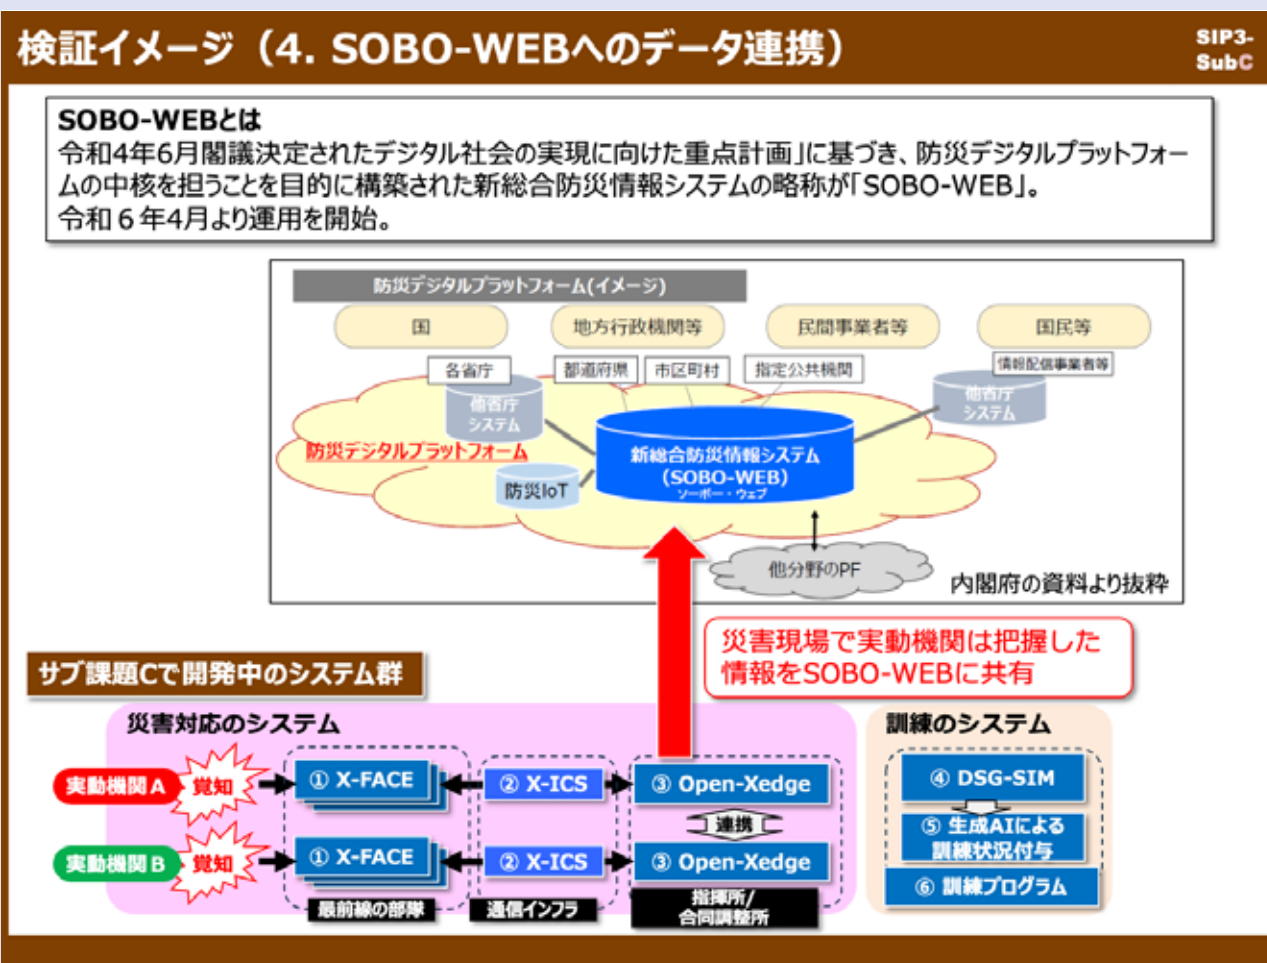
検証イメージ（4. SOBO-WEBへのデータ連携）

SIP3-SubC

SOBO-WEBとは
令和4年6月閣議決定されたデジタル社会の実現に向けた重点計画」に基づき、防災デジタルプラットフォームの中核を担うことを目的に構築された新総合防災情報システムの略称が「SOBO-WEB」。
令和６年4月より運用を開始。

防災デジタルプラットフォーム(イメージ)

国
地方行政機関等
民間事業者等
国民等
各省庁
都道府県
市区町村
指定公共機関
情報配信事業者等
他省庁システム
他省庁システム
防災デジタルプラットフォーム
新総合防災情報システム（SOBO-WEB）ソーボー・ウェブ
防災IoT
他分野のPF
内閣府の資料より抜粋

災害現場で実動機関は把握した情報をSOBO-WEBに共有

サブ課題Cで開発中のシステム群

災害対応のシステム
実動機関 A
覚知
① X-FACE
② X-ICS
③ Open-Xedge
連携
実動機関 B
覚知
① X-FACE
② X-ICS
③ Open-Xedge
最前線の部隊
通信インフラ
指揮所/合同調整所

訓練のシステム
④ DSG-SIM
⑤ 生成AIによる訓練状況付与
⑥ 訓練プログラム